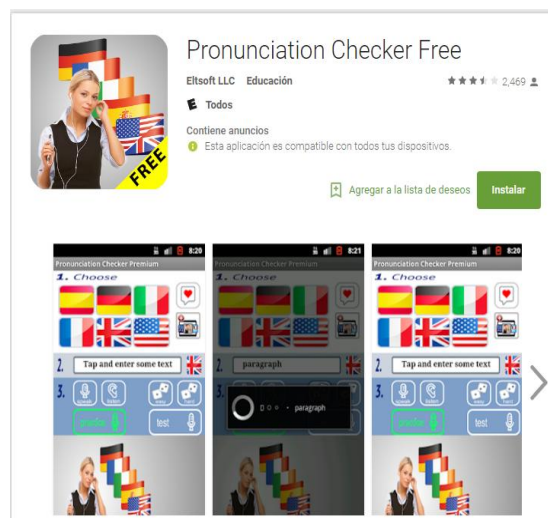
FREE

Pronunciation Checker Free

Eltsoft LLC Educación

2,469

E Todos

Contiene anuncios

Esta aplicación es compatible con todos tus dispositivos.

Agregar a la lista de deseos

Instalar

8:20
Pronunciation Checker Premium
1. Choose
2. Tap and enter some text
3. speak listen easy hard
Listen
test

8:21
Pronunciation Checker Premium
1. Choose
2. paragraph
3.
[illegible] • paragraph

8:20
Pronunciation Checker Premium
1. Choose
2. Tap and enter some text
3.
Listen
test